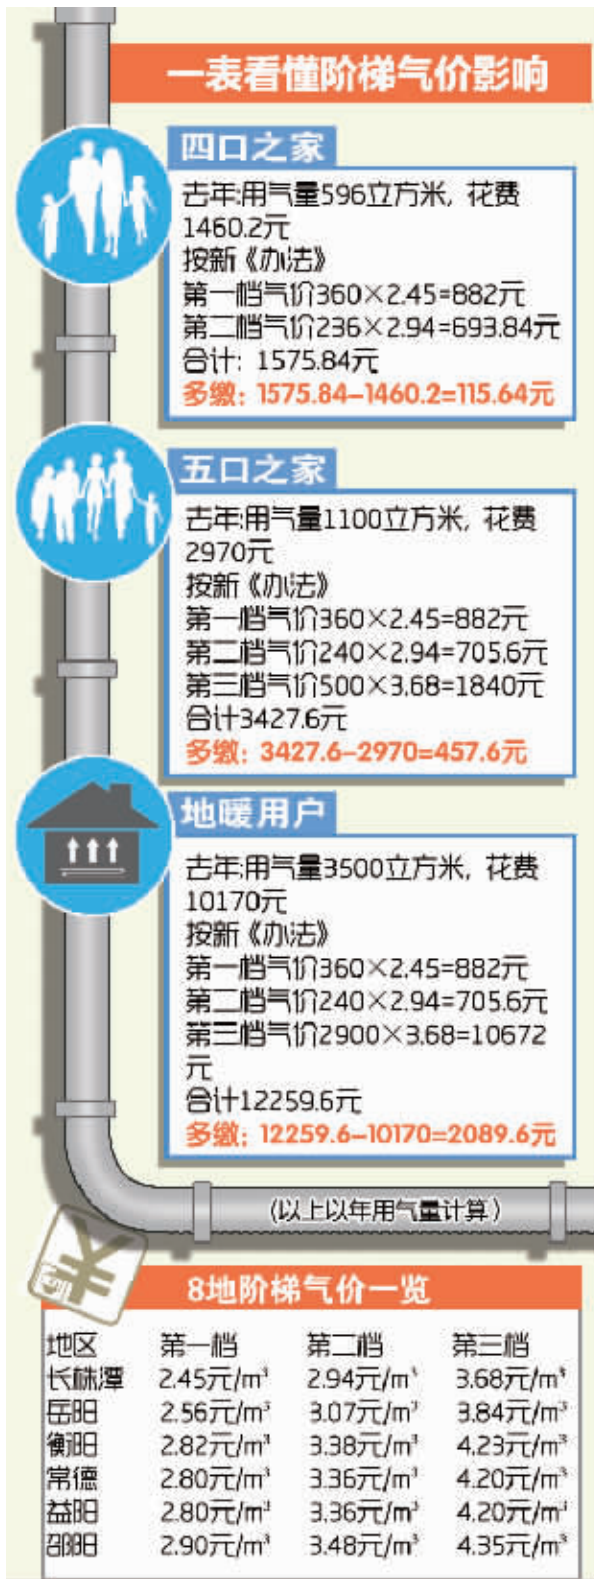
一表看懂阶梯气价影响

四口之家

去年用气量596立方米，花费1460.2元
按新《办法》
第一档气价360×2.45=882元
第二档气价236×2.94=693.84元
合计：1575.84元
多缴：1575.84−1460.2=115.64元

五口之家

去年用气量1100立方米，花费2970元
按新《办法》
第一档气价360×2.45=882元
第二档气价240×2.94=705.6元
第三档气价500×3.68=1840元
合计3427.6元
多缴：3427.6−2970=457.6元

地暖用户

去年用气量3500立方米，花费10170元
按新《办法》
第一档气价360×2.45=882元
第二档气价240×2.94=705.6元
第三档气价2900×3.68=10672元
合计12259.6元
多缴：12259.6−10170=2089.6元

（以上以年用气量计算）

8地阶梯气价一览

| 地区 | 第一档 | 第二档 | 第三档 |
|---|---|---|---|
| 长株潭 | 2.45元/$m^3$ | 2.94元/$m^3$ | 3.68元/$m^3$ |
| 岳阳 | 2.56元/$m^3$ | 3.07元/$m^3$ | 3.84元/$m^3$ |
| 衡阳 | 2.82元/$m^3$ | 3.38元/$m^3$ | 4.23元/$m^3$ |
| 常德 | 2.80元/$m^3$ | 3.36元/$m^3$ | 4.20元/$m^3$ |
| 益阳 | 2.80元/$m^3$ | 3.36元/$m^3$ | 4.20元/$m^3$ |
| 邵阳 | 2.90元/$m^3$ | 3.48元/$m^3$ | 4.35元/$m^3$ |